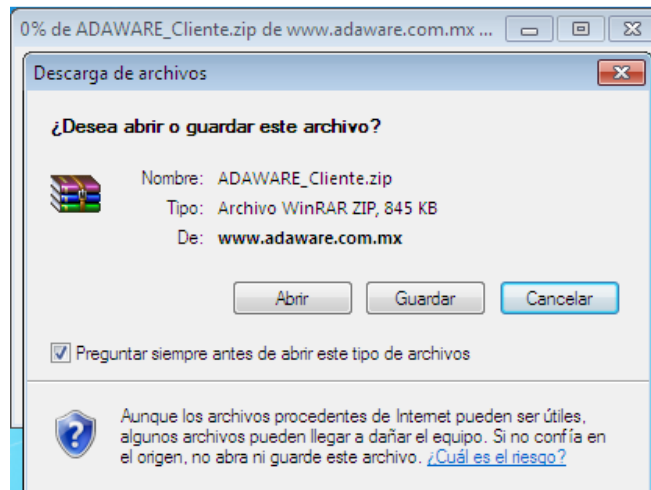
0% de ADAWARE_Cliente.zip de www.adaware.com.mx ...

Descarga de archivos

¿Desea abrir o guardar este archivo?

Nombre: ADAWARE_Cliente.zip
Tipo: Archivo WinRAR ZIP, 845 KB
De: www.adaware.com.mx

Abrir
Guardar
Cancelar

Preguntar siempre antes de abrir este tipo de archivos

Aunque los archivos procedentes de Internet pueden ser útiles, algunos archivos pueden llegar a dañar el equipo. Si no confía en el origen, no abra ni guarde este archivo. ¿Cuál es el riesgo?